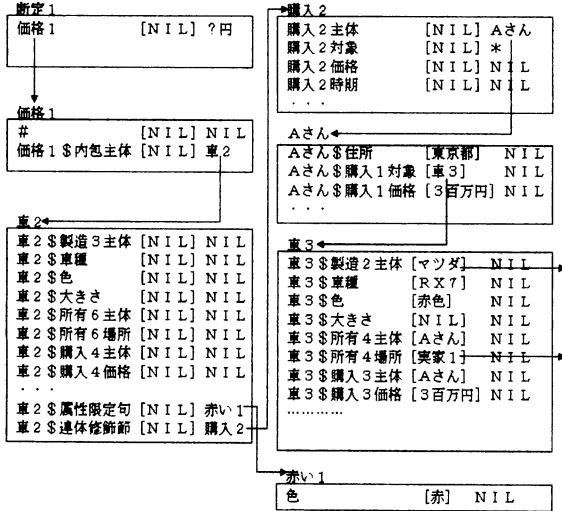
断定1
価格1 [NIL] ?円

価格1
# [NIL] NIL
価格1$内包主体 [NIL] 車2

車2
車2$製造3主体 [NIL] NIL
車2$車種 [NIL] NIL
車2$色 [NIL] NIL
車2$大きさ [NIL] NIL
車2$所有6主体 [NIL] NIL
車2$所有6場所 [NIL] NIL
車2$購入4主体 [NIL] NIL
車2$購入4価格 [NIL] NIL
・・・
車2$属性限定句 [NIL] 赤い1
車2$連体修飾節 [NIL] 購入2

購入2
購入2主体 [NIL] Aさん
購入2対象 [NIL] *
購入2価格 [NIL] NIL
購入2時期 [NIL] NIL
・・・

Aさん
Aさん$住所 [東京都] NIL
Aさん$購入1対象 [車3] NIL
Aさん$購入1価格 [3百万円] NIL
・・・

車3
車3$製造2主体 [マツダ] NIL
車3$車種 [RX7] NIL
車3$色 [赤色] NIL
車3$大きさ [NIL] NIL
車3$所有4主体 [Aさん] NIL
車3$所有4場所 [実家1] NIL
車3$購入3主体 [Aさん] NIL
車3$購入3価格 [3百万円] NIL
…………

赤い1
色 [赤] NIL